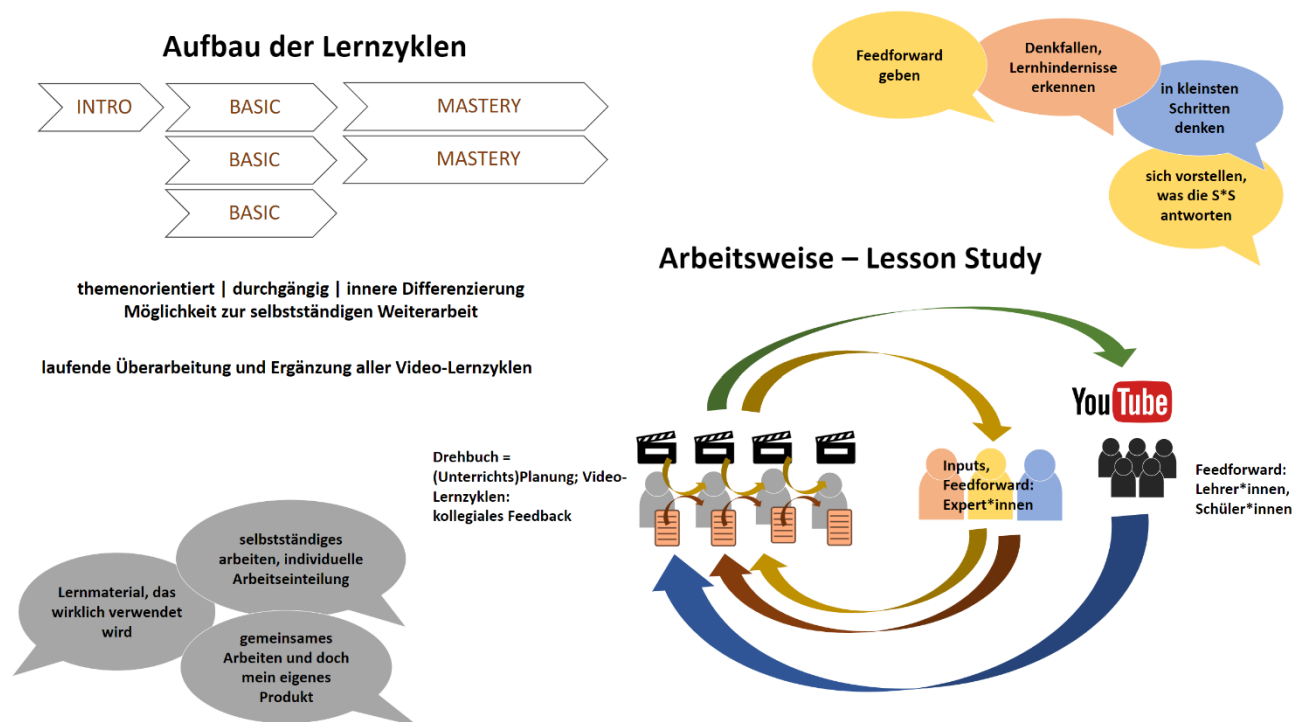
Aufbau der Lernzyklen

INTRO
BASIC
MASTERY
BASIC
MASTERY
BASIC

themenorientiert | durchgängig | innere Differenzierung
Möglichkeit zur selbstständigen Weiterarbeit

laufende Überarbeitung und Ergänzung aller Video-Lernzyklen

Feedforward geben

Denkfallen, Lernhindernisse erkennen

in kleinsten Schritten denken

sich vorstellen, was die S*S antworten

Arbeitsweise – Lesson Study

YouTube

Drehbuch = (Unterrichts)Planung; Video-Lernzyklen: kollegiales Feedback

Inputs, Feedforward: Expert*innen

Feedforward: Lehrer*innen, Schüler*innen

selbstständiges arbeiten, individuelle Arbeitseinteilung

Lernmaterial, das wirklich verwendet wird

gemeinsames Arbeiten und doch mein eigenes Produkt